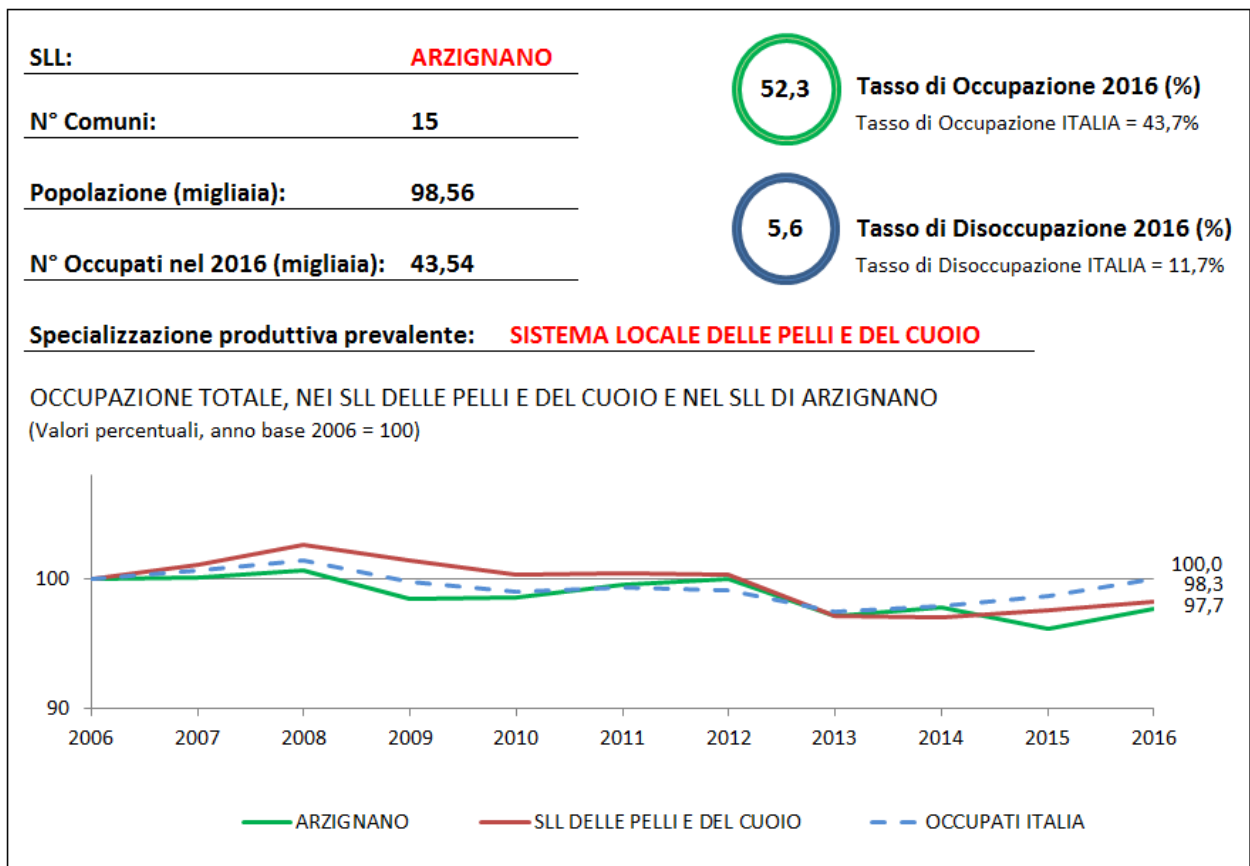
SLL: ARZIGNANO

N° Comuni: 15

Popolazione (migliaia): 98,56

N° Occupati nel 2016 (migliaia): 43,54

52,3 Tasso di Occupazione 2016 (%)
Tasso di Occupazione ITALIA = 43,7%

5,6 Tasso di Disoccupazione 2016 (%)
Tasso di Disoccupazione ITALIA = 11,7%

Specializzazione produttiva prevalente: SISTEMA LOCALE DELLE PELLI E DEL CUOIO

OCCUPAZIONE TOTALE, NEI SLL DELLE PELLI E DEL CUOIO E NEL SLL DI ARZIGNANO
(Valori percentuali, anno base 2006 = 100)

100
90
2006 2007 2008 2009 2010 2011 2012 2013 2014 2015 2016
100,0
98,3
97,7

ARZIGNANO SLL DELLE PELLI E DEL CUOIO OCCUPATI ITALIA